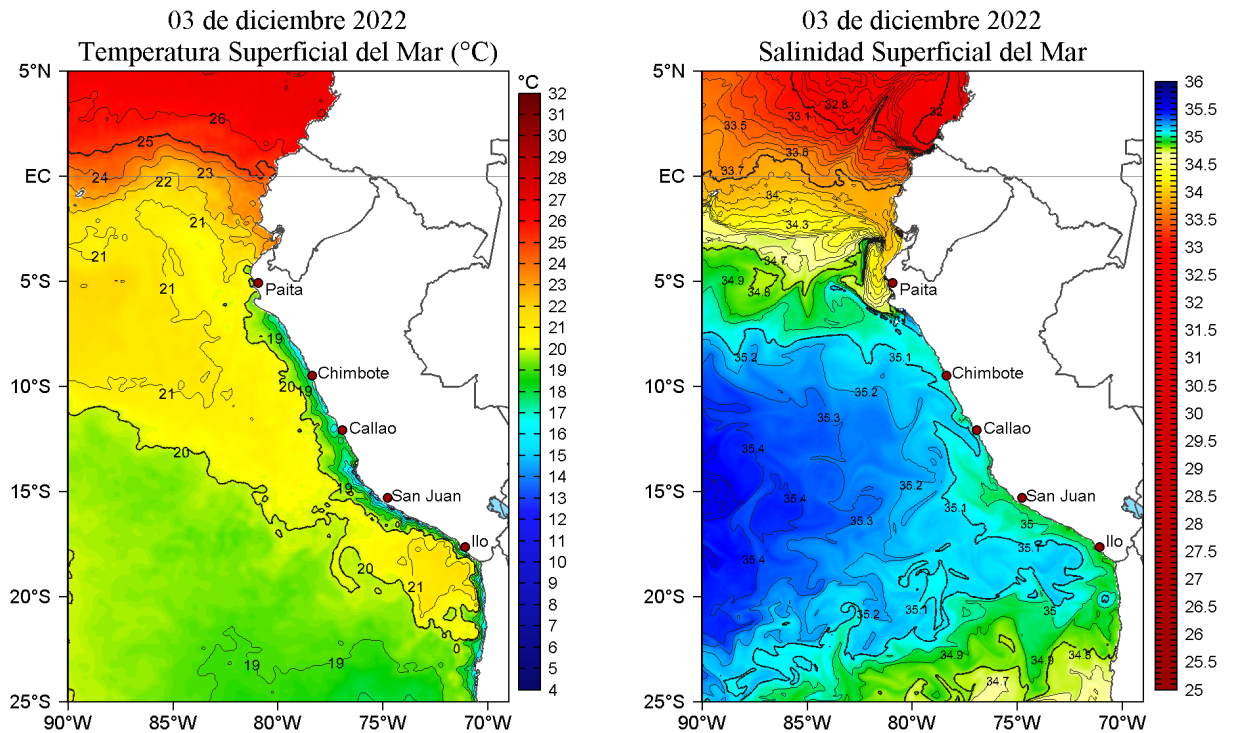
03 de diciembre 2022
Temperatura Superficial del Mar (°C)

5°N
EC
5°S
10°S
15°S
20°S
25°S
90°W 85°W 80°W 75°W 70°W

26
25
24
22
23
21
21
21
19
20
19
21
20
19
20
21
19
19
0

Paita
Chimbote
Callao
San Juan
Ilo

°C
32
31
30
29
28
27
26
25
24
23
22
21
20
19
18
17
16
15
14
13
12
11
10
9
8
7
6
5
4

03 de diciembre 2022
Salinidad Superficial del Mar

5°N
EC
5°S
10°S
15°S
20°S
25°S
90°W 85°W 80°W 75°W 70°W

32.8
33.1
33
33.5
33.6
33.7
34
34.3
34.7
34.9
34.8
35.2
35.1
35.2
35.3
35.4
35.2
35.4
35.1
35.3
35
35.1
35.4
35.2
35.1
35
34.9
34.9
34.8
34.7

Paita
Chimbote
Callao
San Juan
Ilo

36
35.5
35
34.5
34
33.5
33
32.5
32
31.5
31
30.5
30
29.5
29
28.5
28
27.5
27
26.5
26
25.5
25